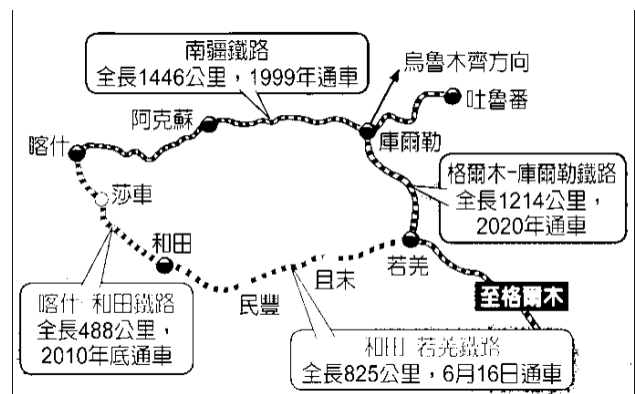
南疆鐵路
全長1446公里，1999年通車

烏魯木齊方向

吐魯番

阿克蘇

庫爾勒

喀什

格爾木-庫爾勒鐵路
全長1214公里，
2020年通車

莎車

和田

若羌

且末

民豐

至格爾木

喀什-和田鐵路
全長488公里，
2010年底通車

和田-若羌鐵路
全長825公里，6月16日通車